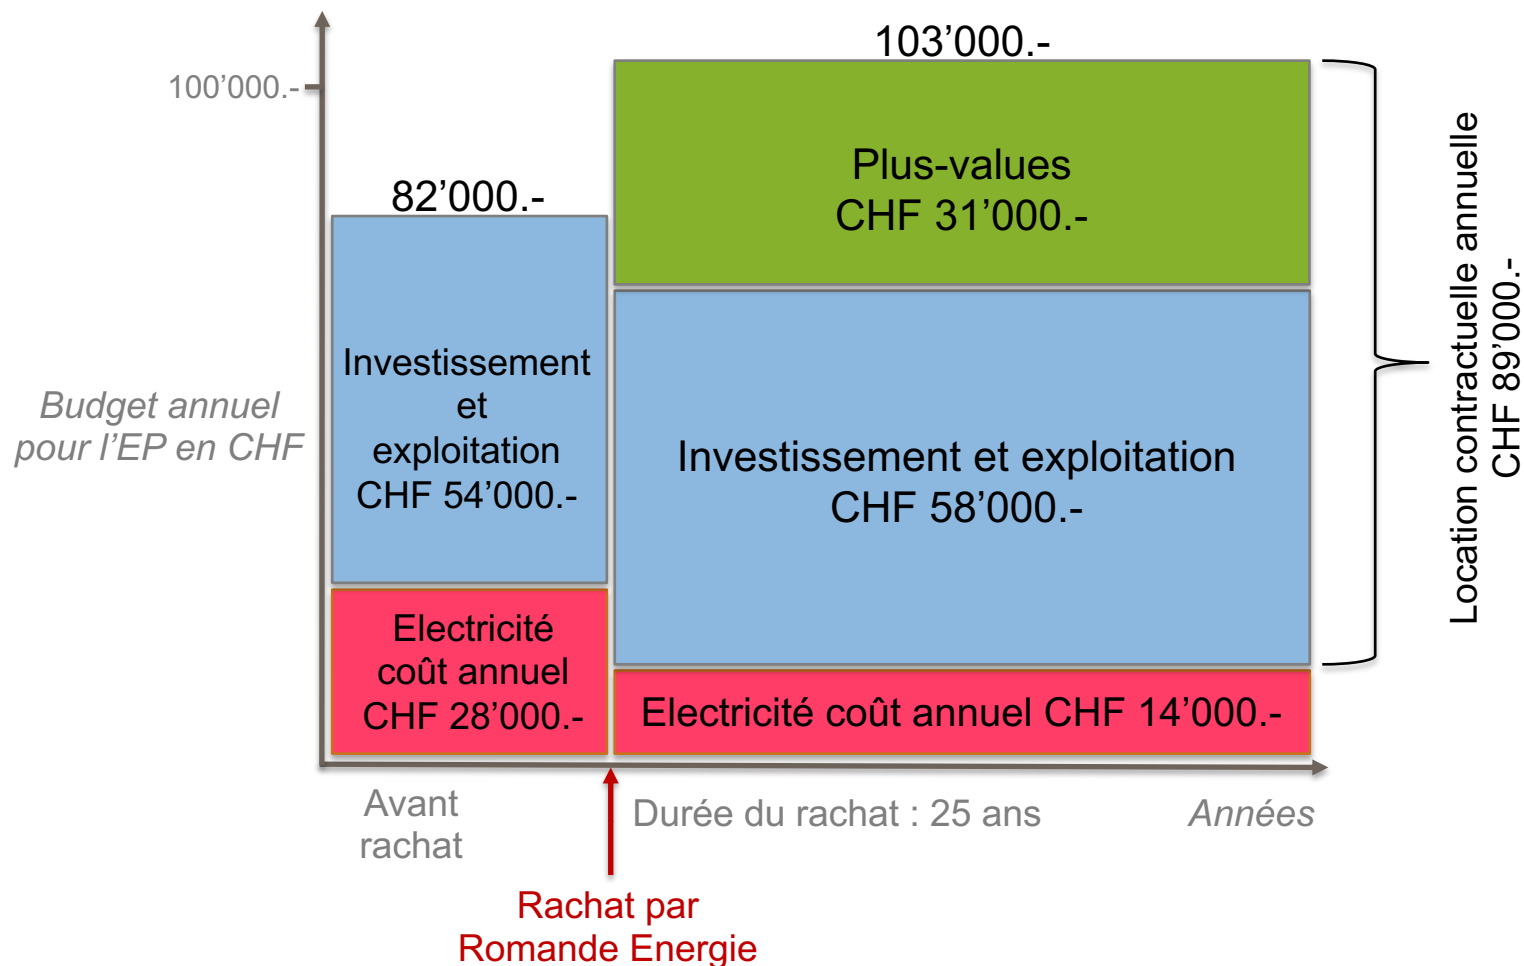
103’000.-

100’000.-

82’000.-

Plus-values
CHF 31’000.-

Budget annuel pour l’EP en CHF

Investissement et exploitation CHF 54’000.-

Investissement et exploitation
CHF 58’000.-

Location contractuelle annuelle
CHF 89’000.-

Electricité coût annuel CHF 28’000.-

Electricité coût annuel CHF 14’000.-

Avant rachat

Durée du rachat : 25 ans

Années

Rachat par
Romande Energie